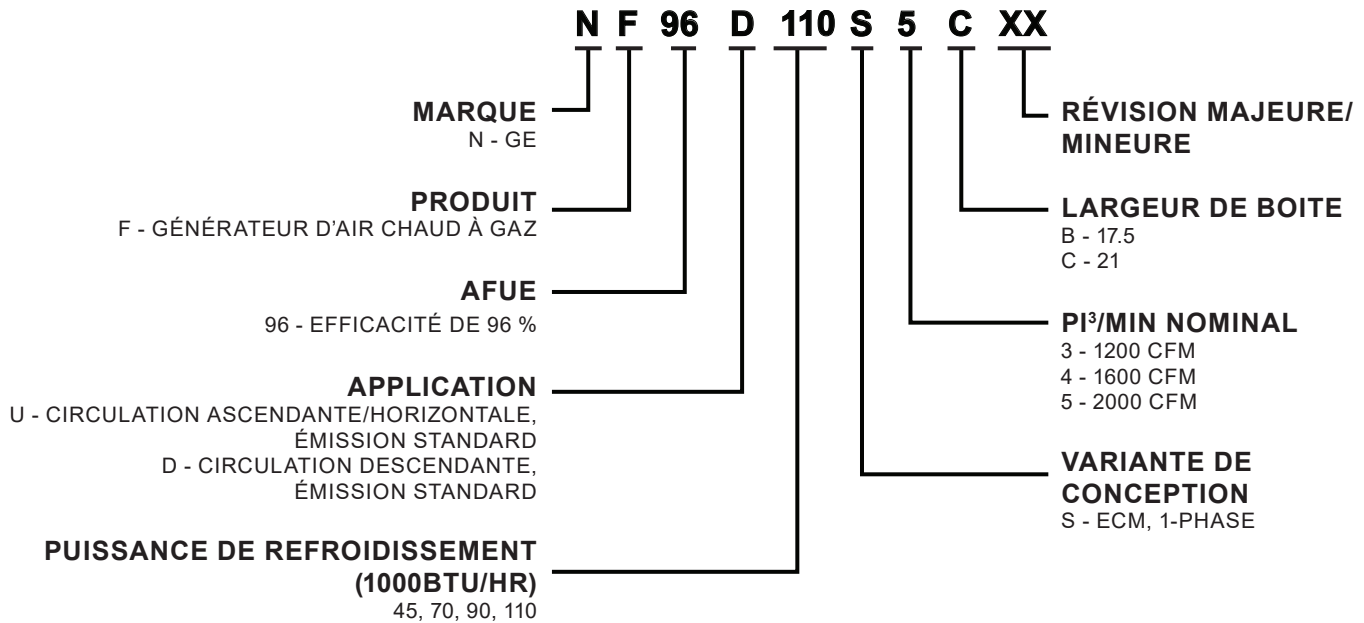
N F 96 D 110 S 5 C XX

MARQUE
N - GE

PRODUIT
F - GÉNÉRATEUR D'AIR CHAUD À GAZ

AFUE
96 - EFFICACITÉ DE 96 %

APPLICATION
U - CIRCULATION ASCENDANTE/HORIZONTALE, ÉMISSION STANDARD
D - CIRCULATION DESCENDANTE, ÉMISSION STANDARD

PUISSANCE DE REFROIDISSEMENT (1000BTU/HR)
45, 70, 90, 110

RÉVISION MAJEURE/ MINEURE

LARGEUR DE BOITE
B - 17.5
C - 21

PI$^3$/MIN NOMINAL
3 - 1200 CFM
4 - 1600 CFM
5 - 2000 CFM

VARIANTE DE CONCEPTION
S - ECM, 1-PHASE